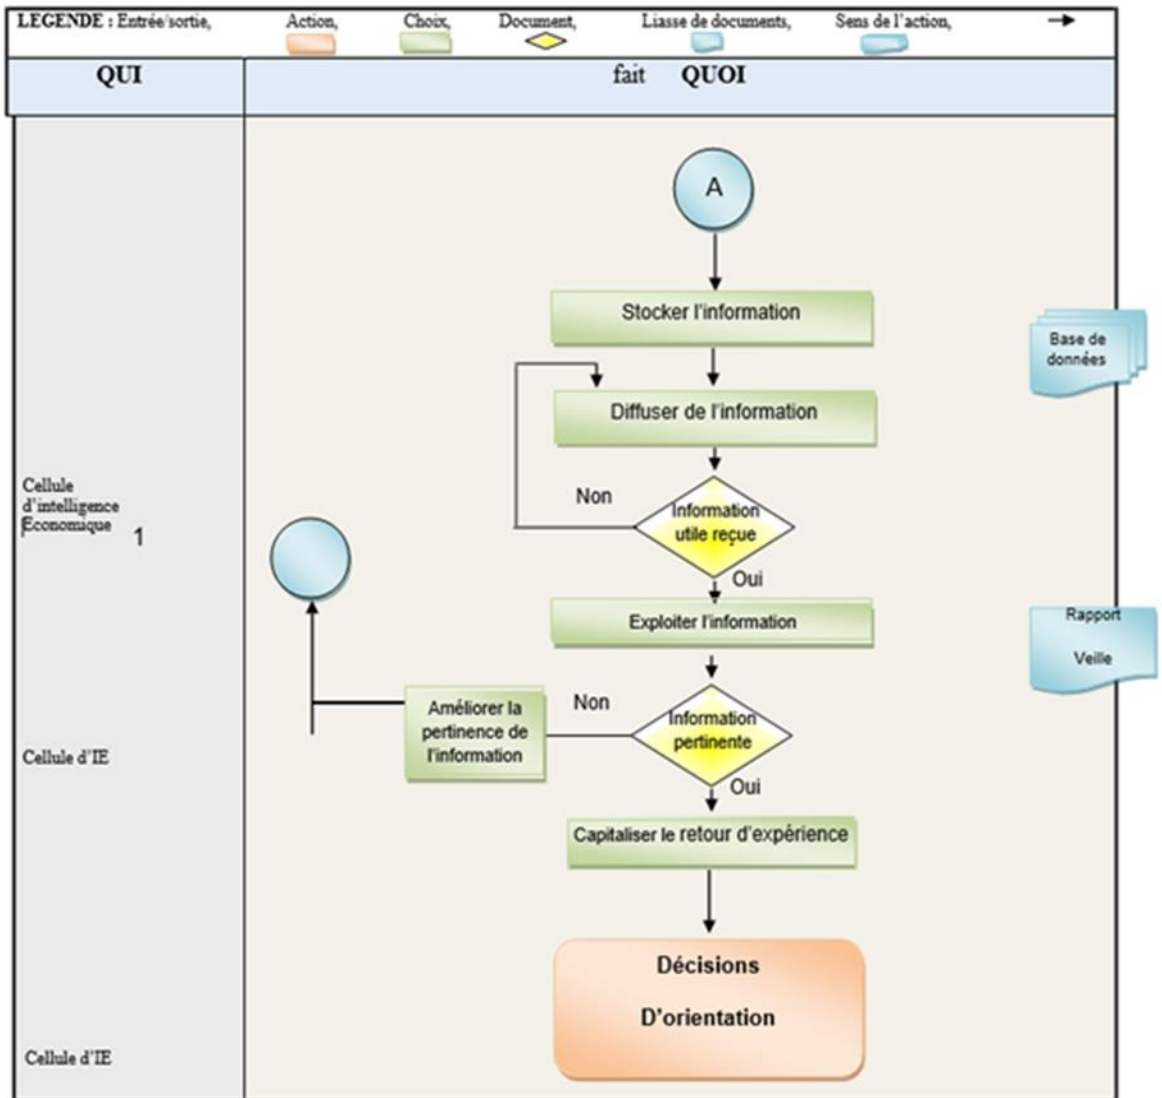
LEGENDE : Entrée/sortie, Action, Choix, Document, Liasse de documents, Sens de l'action, →

| QUI | fait QUOI |
|---|---|

A

Stocker l'information

Base de données

Diffuser de l'information

Cellule d'intelligence Économique 1

Non

Information utile reçue

Oui

Exploiter l'information

Rapport Veille

Améliorer la pertinence de l'information

Non

Information pertinente

Cellule d'IE

Oui

Capitaliser le retour d'expérience

Décisions D'orientation

Cellule d'IE